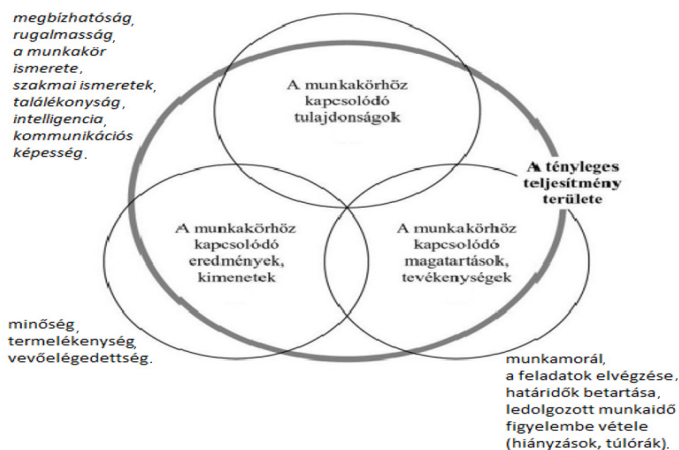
megbízhatóság, rugalmasság, a munkakör ismerete, szakmai ismeretek, találékonyság, intelligencia, kommunikációs képesség.

A munkakörhöz kapcsolódó tulajdonságok

A tényleges teljesítmény területe

A munkakörhöz kapcsolódó eredmények, kimenetek

A munkakörhöz kapcsolódó magatartások, tevékenységek

minőség, termelékenység, vevőelégedettség.

munkamorál, a feladatok elvégzése, határidők betartása, ledolgozott munkaidő figyelembe vétele (hiányzások, túlórák).